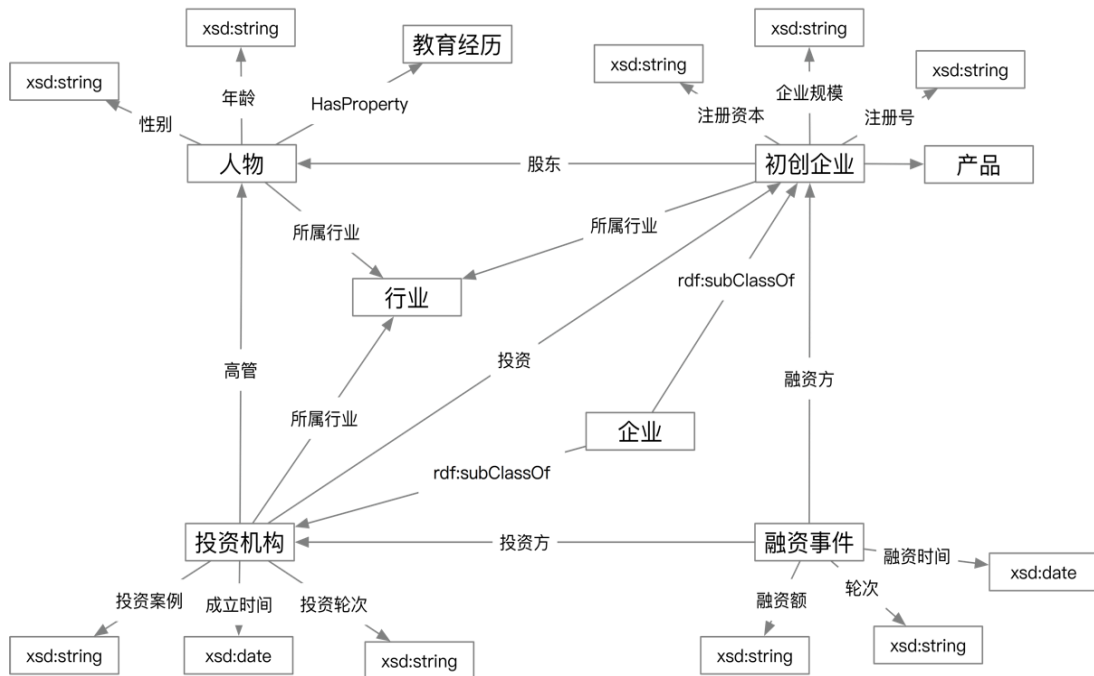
xsd:string

教育经历

xsd:string

xsd:string

xsd:string

xsd:string

年龄

性别

HasProperty

企业规模

注册资本

注册号

人物

股东

初创企业

产品

所属行业

所属行业

rdf:subClassOf

行业

投资

高管

融资方

所属行业

企业

rdf:subClassOf

投资机构

投资方

融资事件

融资时间

xsd:date

轮次

投资案例

成立时间

投资轮次

融资额

xsd:string

xsd:date

xsd:string

xsd:string

xsd:string